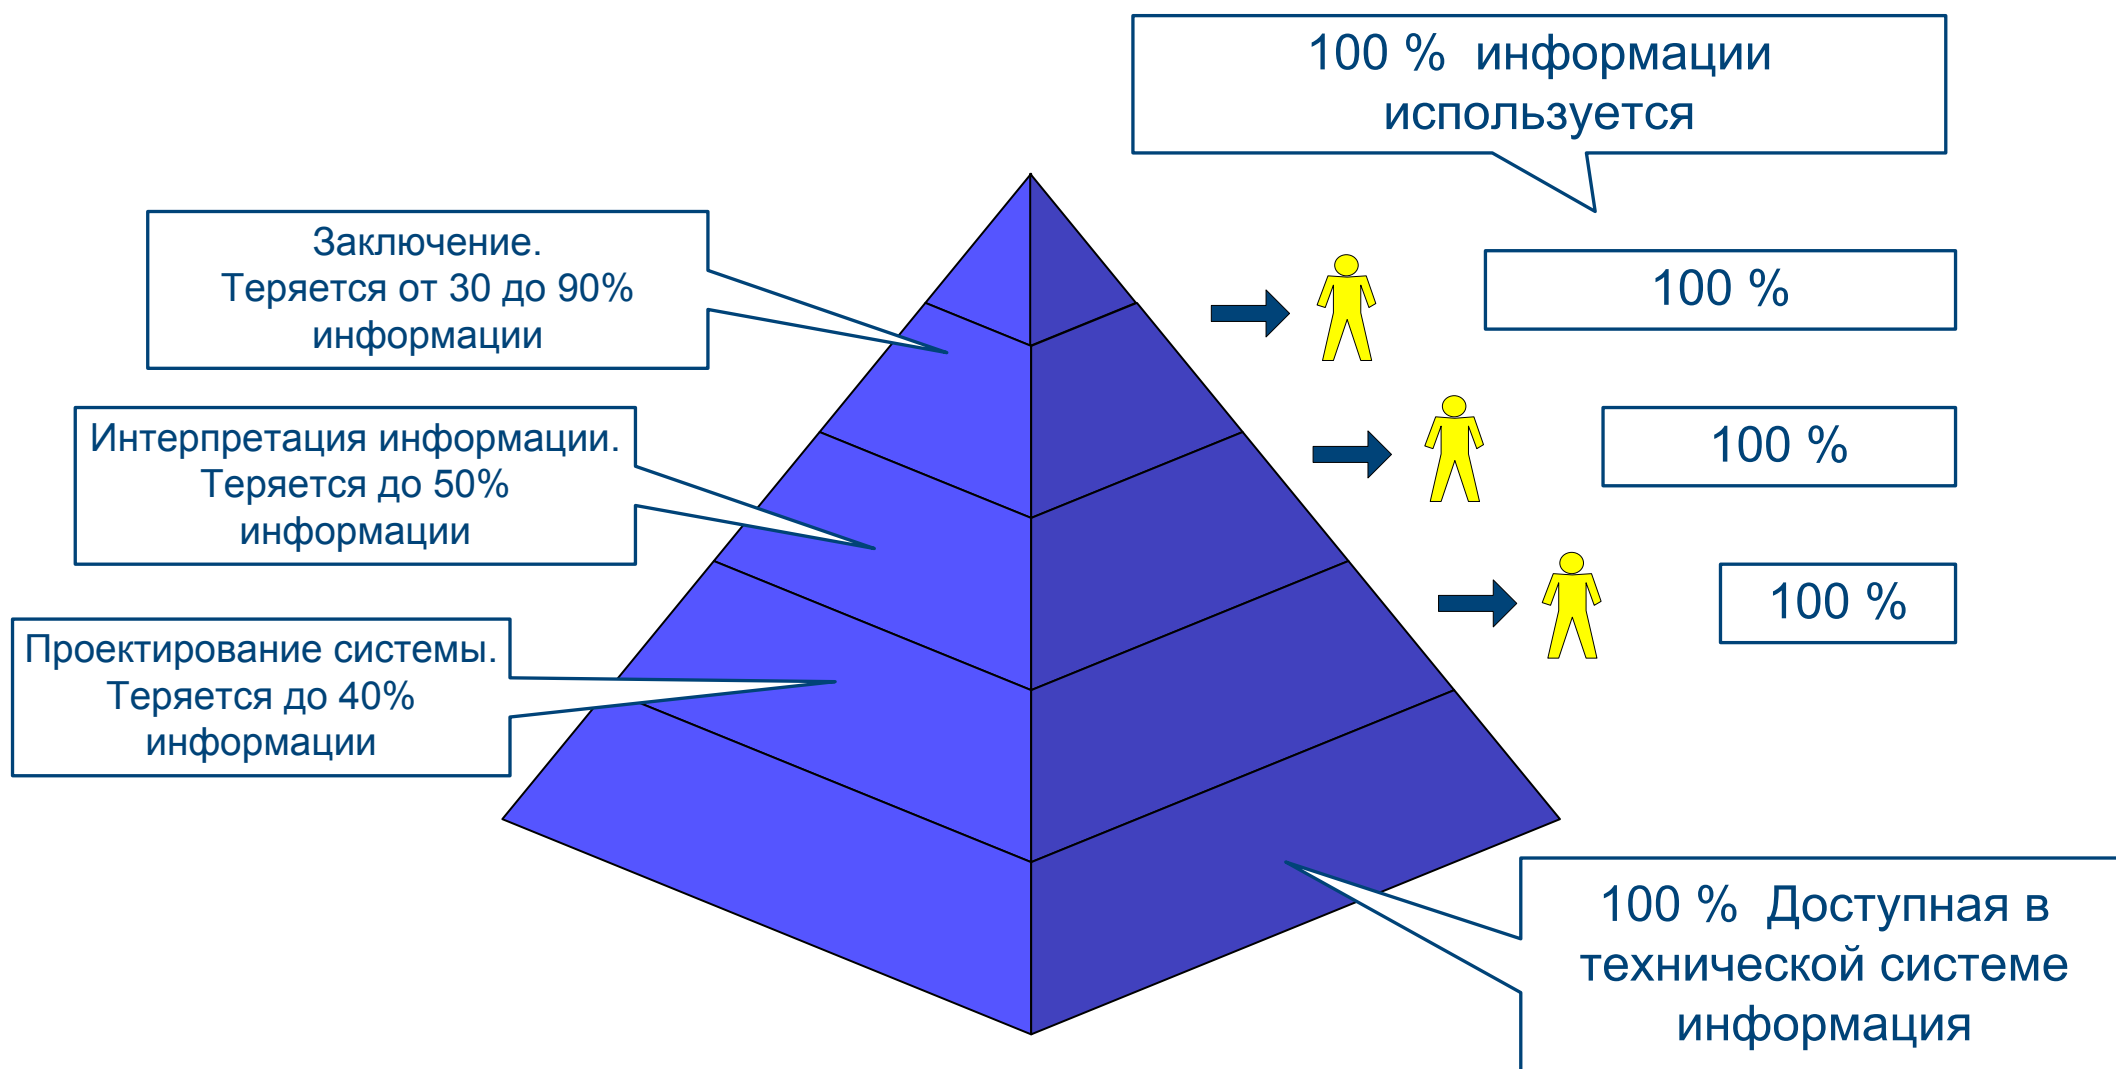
100 % информации используется

Заключение. Теряется от 30 до 90% информации

100 %

Интерпретация информации. Теряется до 50% информации

100 %

Проектирование системы. Теряется до 40% информации

100 %

100 % Доступная в технической системе информация